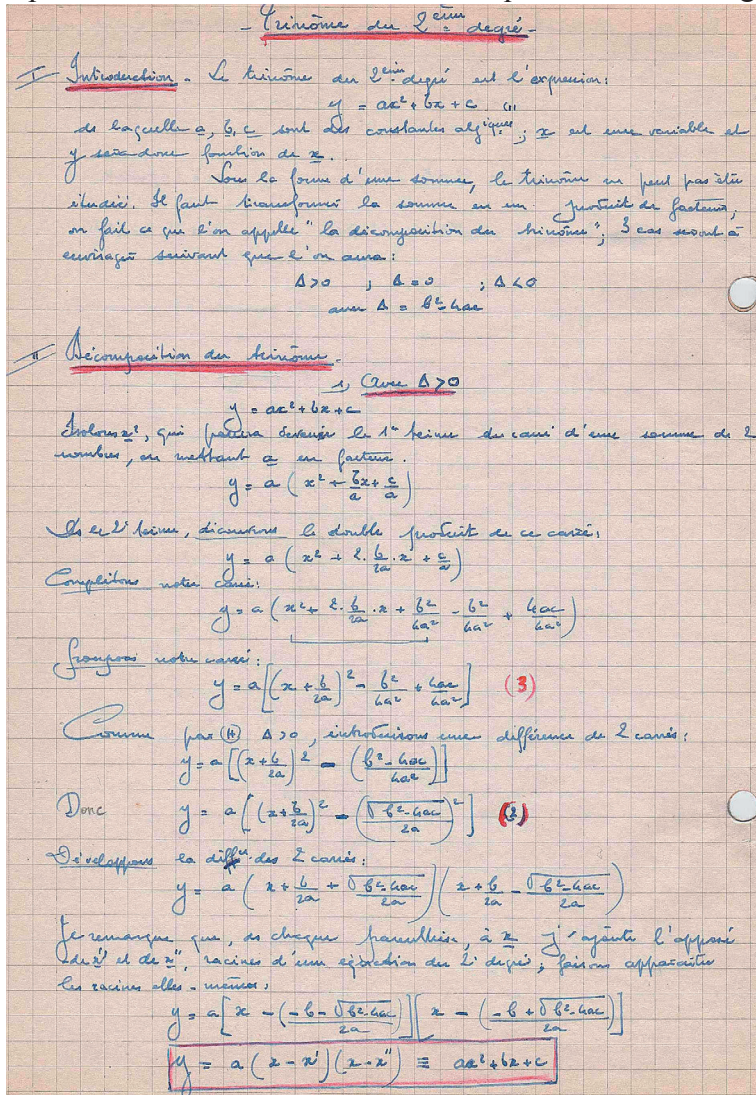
- Trinôme du 2ème degré -

I Introduction. Le trinôme du 2ème degré est l'expression:
$y = ax^2 + bx + c$ (1)
de laquelle a, b, c sont des constantes algéques ; x est une variable et y sera donc fonction de x.

Sous la forme d'une somme, le trinôme ne peut pas être étudié. Il faut transformer la somme en un produit de facteurs, on fait ce qu'on appelle "la décomposition du trinôme"; 3 cas seront à envisager suivant que l'on aura:
$\Delta > 0$ ; $\Delta = 0$ ; $\Delta < 0$
avec $\Delta = b^2 - 4ac$

II Décomposition du trinôme.
1) Avec $\Delta > 0$
$y = ax^2 + bx + c$
Isolons $x^2$, qui pourra devenir le 1er terme du carré d'une somme de 2 nombres, en mettant a en facteur.
$y = a\left(x^2 + \frac{bx}{a} + \frac{c}{a}\right)$
Du 2e terme, dégageons le double produit de ce carré:
$y = a\left(x^2 + 2.\frac{b}{2a}.x + \frac{c}{a}\right)$
Complétons notre carré:
$y = a\left(x^2 + 2.\frac{b}{2a}.x + \frac{b^2}{4a^2} - \frac{b^2}{4a^2} + \frac{4ac}{4a^2}\right)$
Groupons notre carré:
$y = a\left[\left(x + \frac{b}{2a}\right)^2 - \frac{b^2}{4a^2} + \frac{4ac}{4a^2}\right]$ (3)

Comme par (H) $\Delta > 0$, introduisons une différence de 2 carrés:
$y = a\left[\left(x + \frac{b}{2a}\right)^2 - \left(\frac{b^2 - 4ac}{4a^2}\right)\right]$
Donc $y = a\left[\left(x + \frac{b}{2a}\right)^2 - \left(\frac{\sqrt{b^2 - 4ac}}{2a}\right)^2\right]$ (3)
Développons la diffce des 2 carrés:
$y = a\left(x + \frac{b}{2a} + \frac{\sqrt{b^2 - 4ac}}{2a}\right)\left(x + \frac{b}{2a} - \frac{\sqrt{b^2 - 4ac}}{2a}\right)$
Je remarque que, ds chaque parenthèse, à x j'ajoute l'opposé de x' et de x'', racines d'une équation du 2e degré; faisons apparaître les racines elles-mêmes:
$y = a\left[x - \left(\frac{-b - \sqrt{b^2 - 4ac}}{2a}\right)\right]\left[x - \left(\frac{-b + \sqrt{b^2 - 4ac}}{2a}\right)\right]$
$y = a(x - x')(x - x'') \equiv ax^2 + bx + c$